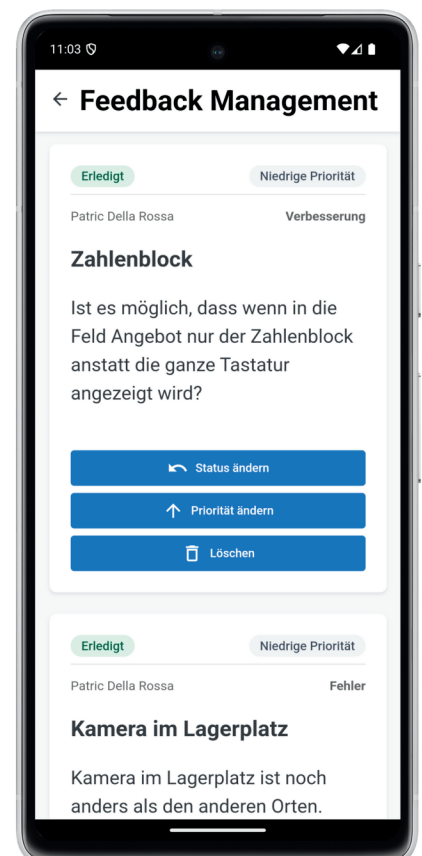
11:03

Feedback Management

Erledigt
Niedrige Priorität

Patric Della Rossa
Verbesserung

Zahlenblock

Ist es möglich, dass wenn in die Feld Angebot nur der Zahlenblock anstatt die ganze Tastatur angezeigt wird?

Status ändern

Priorität ändern

Löschen

Erledigt
Niedrige Priorität

Patric Della Rossa
Fehler

Kamera im Lagerplatz

Kamera im Lagerplatz ist noch anders als den anderen Orten.